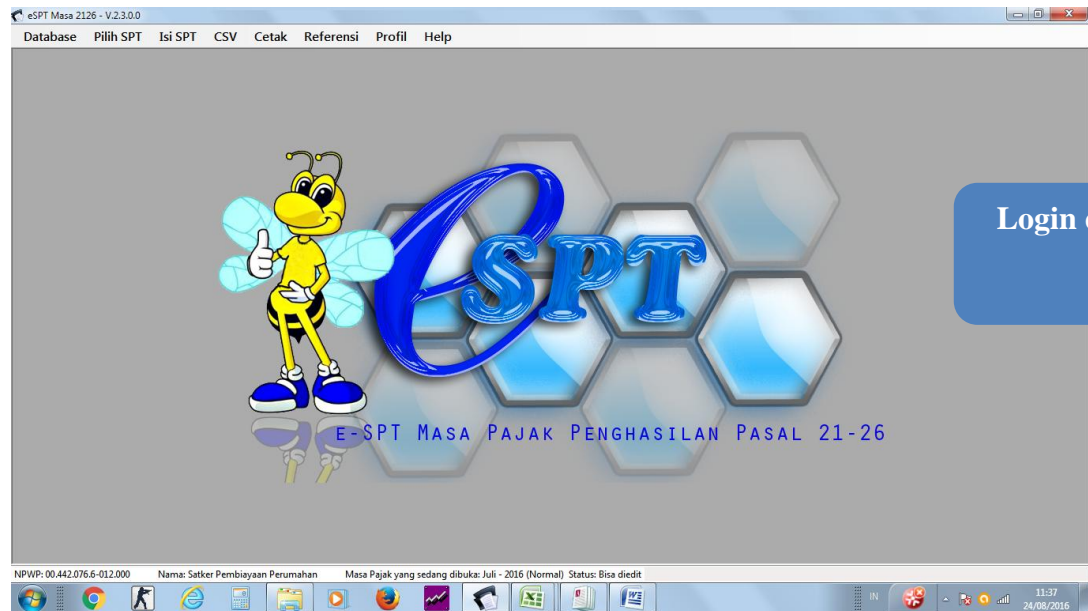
eSPT Masa 2126 - V.2.3.0.0

Database Pilih SPT Isi SPT CSV Cetak Referensi Profil Help

eSPT

Login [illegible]

e-SPT Masa Pajak Penghasilan Pasal 21-26

NPWP: 00.442.076.6-012.000 Nama: Satker Pembiayaan Perumahan Masa Pajak yang sedang dibuka: Juli - 2016 (Normal) Status: Bisa diedit

IN 11:37 24/08/2016